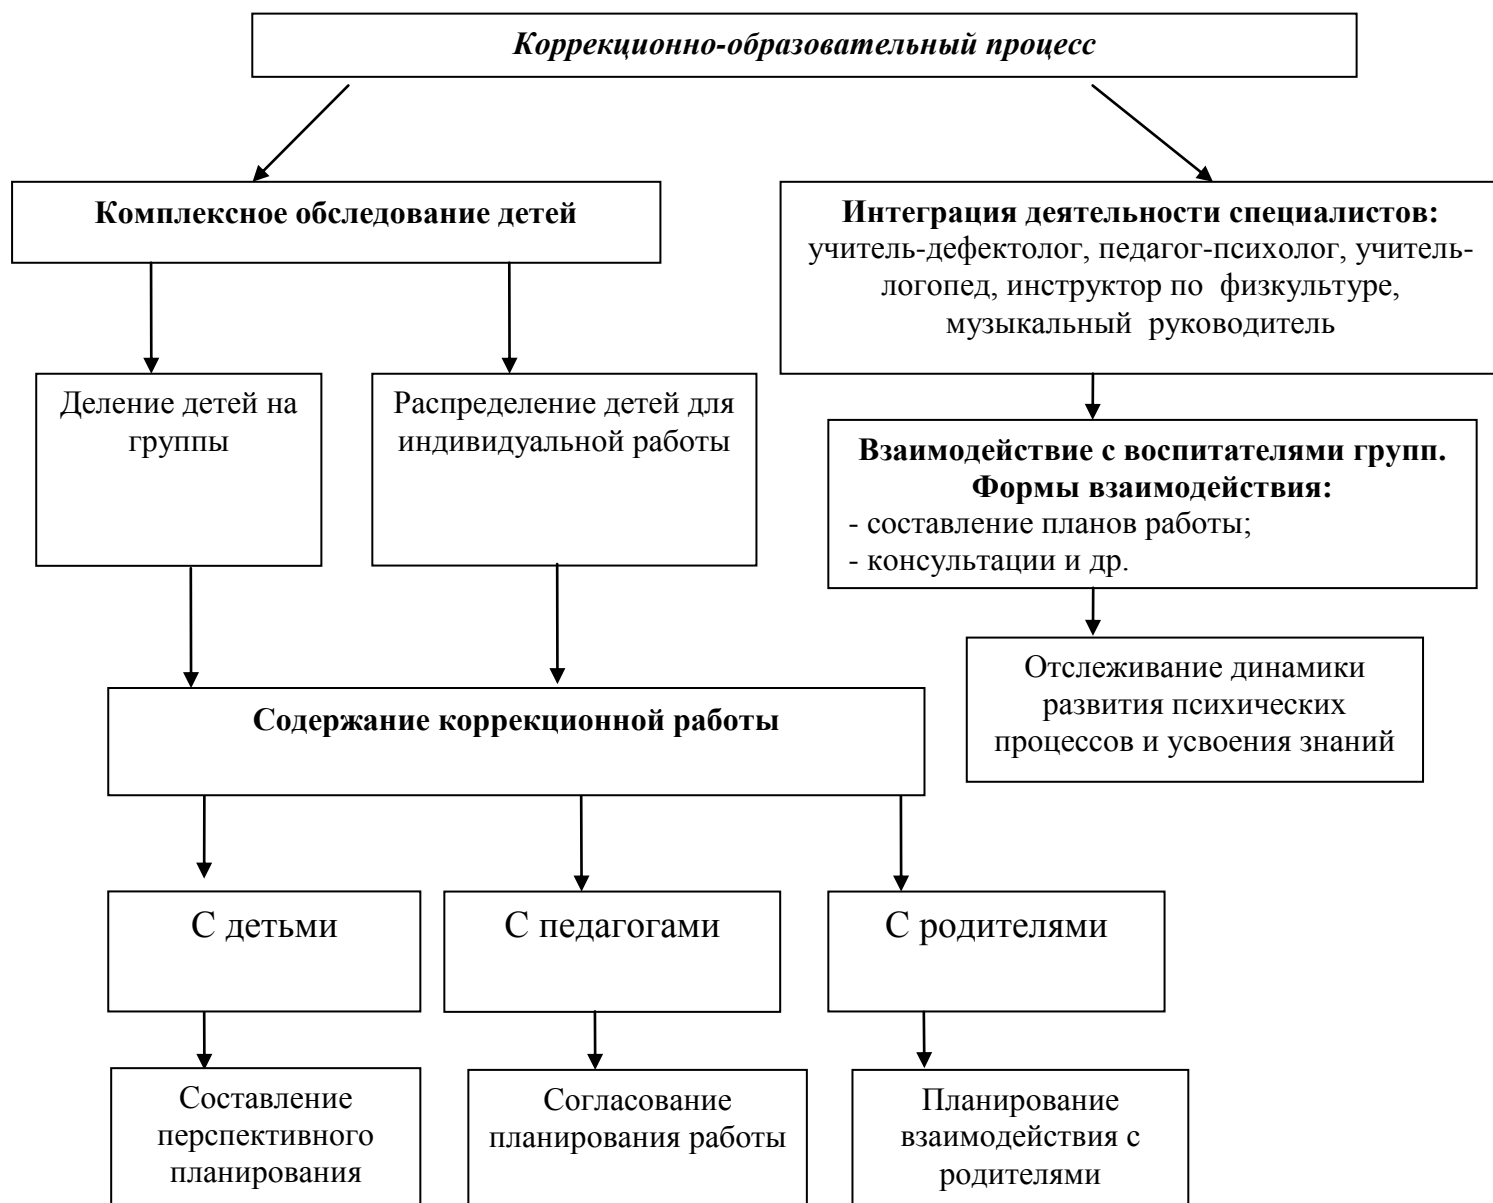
Коррекционно-образовательный процесс

Комплексное обследование детей

Интеграция деятельности специалистов: учитель-дефектолог, педагог-психолог, учитель-логопед, инструктор по физкультуре, музыкальный руководитель

Деление детей на группы

Распределение детей для индивидуальной работы

Взаимодействие с воспитателями групп. Формы взаимодействия:
- составление планов работы;
- консультации и др.

Отслеживание динамики развития психических процессов и усвоения знаний

Содержание коррекционной работы

С детьми

С педагогами

С родителями

Составление перспективного планирования

Согласование планирования работы

Планирование взаимодействия с родителями